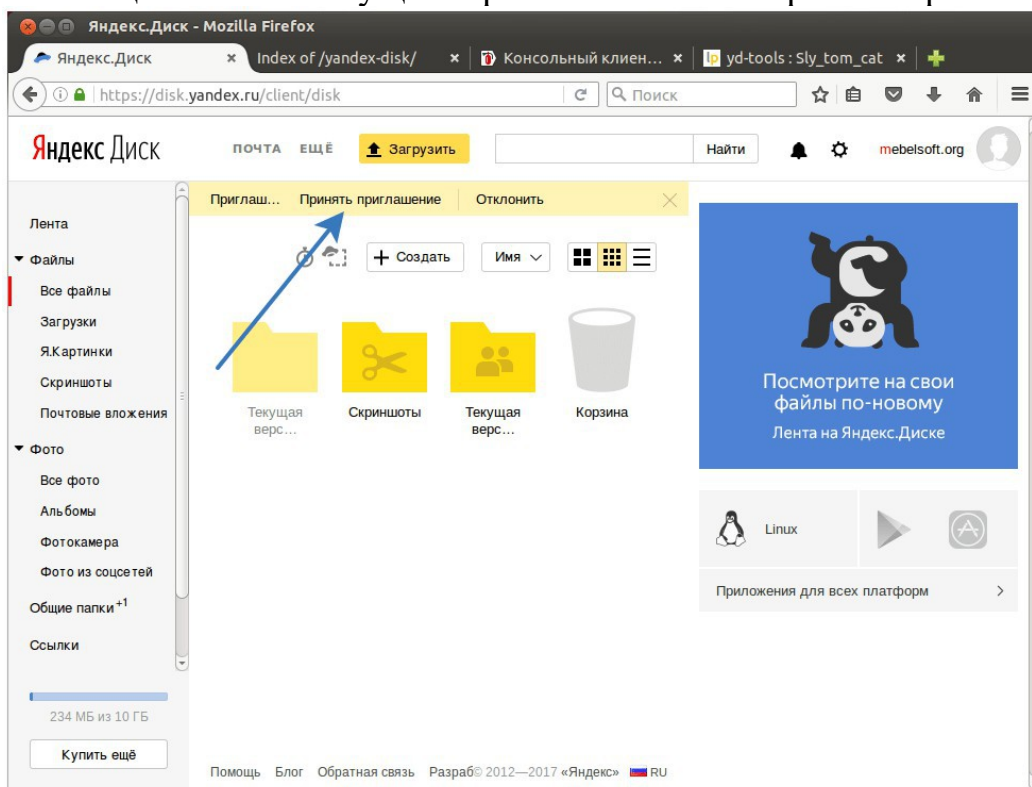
Яндекс.Диск - Mozilla Firefox

Яндекс.Диск
Index of /yandex-disk/
Консольный клиен...
yd-tools : Sly_tom_cat

https://disk.yandex.ru/client/disk
Поиск

Яндекс Диск
ПОЧТА ЕЩЁ
Загрузить
Найти
mebelsoft.org

Лента
Файлы
Все файлы
Загрузки
Я.Картинки
Скриншоты
Почтовые вложения
Фото
Все фото
Альбомы
Фотокамера
Фото из соцсетей
Общие папки$^{+1}$
Ссылки

234 МБ из 10 ГБ
Купить ещё

Приглаш... Принять приглашение Отклонить

Создать
Имя

Текущая верс...
Скриншоты
Текущая верс...
Корзина

Посмотрите на свои файлы по-новому
Лента на Яндекс.Диске

Linux

Приложения для всех платформ

Помощь Блог Обратная связь Разраб© 2012—2017 «Яндекс» RU